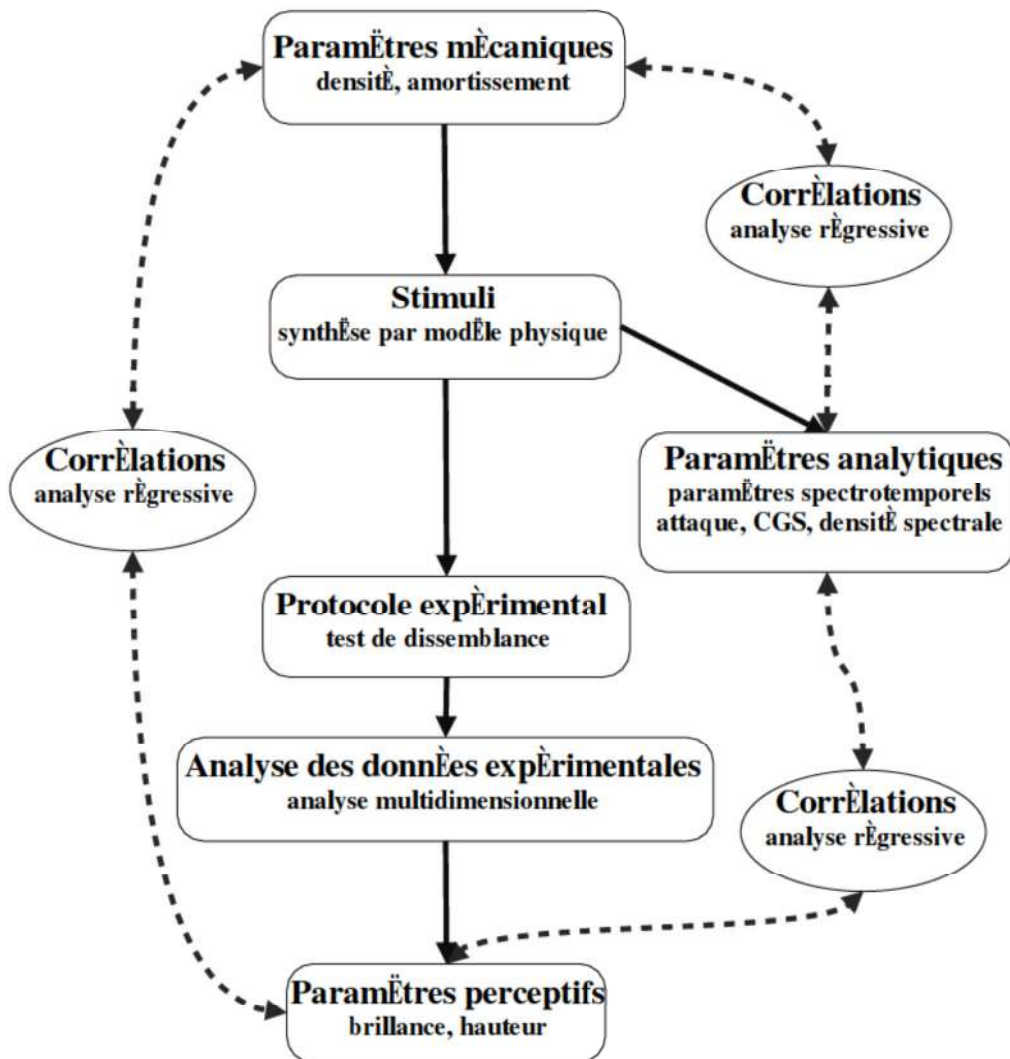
ParamËtres mÈcaniques
densitÈ, amortissement

CorrÈlations
analyse rÈgressive

Stimuli
synthËse par modËle physique

CorrÈlations
analyse rÈgressive

ParamËtres analytiques
paramËtres spectrotemporels
attaque, CGS, densitÈ spectrale

Protocole expÈrimental
test de dissemblance

Analyse des donnÈes expÈrimentales
analyse multidimensionnelle

CorrÈlations
analyse rÈgressive

ParamËtres perceptifs
brillance, hauteur